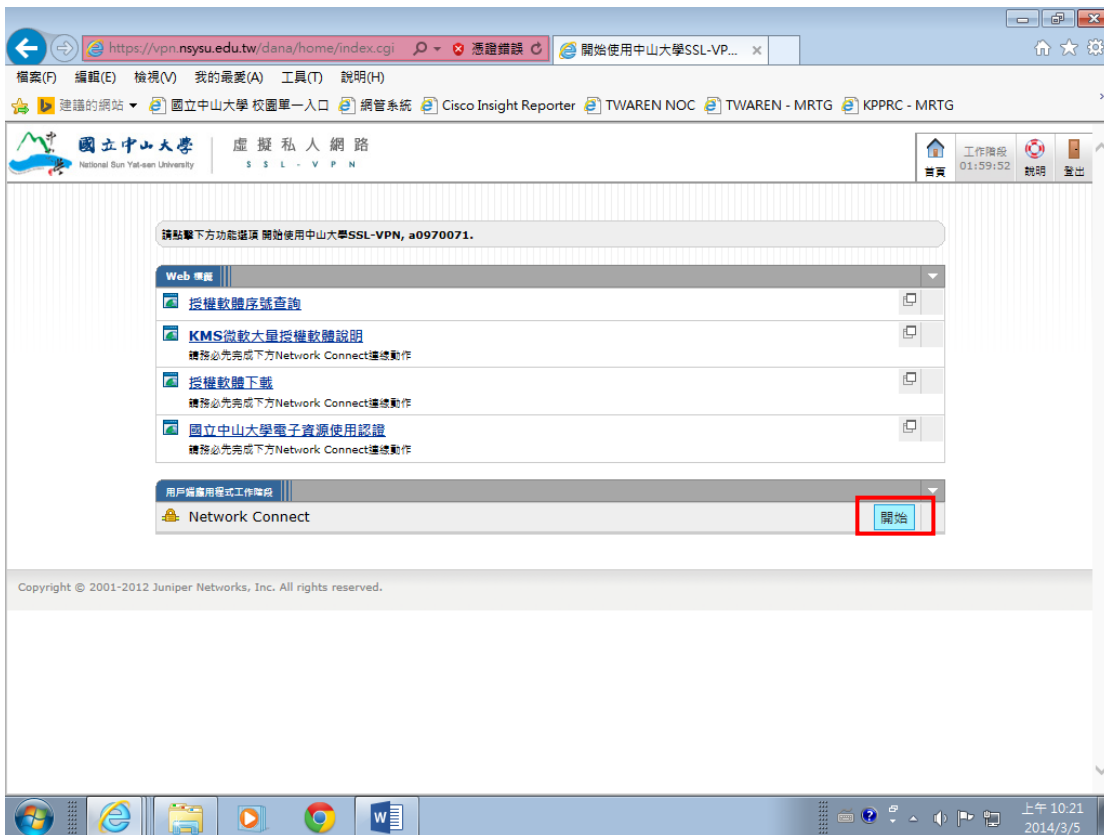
https://vpn.nsysu.edu.tw/dana/home/index.cgi 憑證錯誤 開始使用中山大學SSL-VP... ×

檔案(F) 編輯(E) 檢視(V) 我的最愛(A) 工具(T) 說明(H)

建議的網站 ▾ 國立中山大學 校園單一入口 網管系統 Cisco Insight Reporter TWAREN NOC TWAREN - MRTG KPPRC - MRTG

國立中山大學 National Sun Yat-sen University 虛擬私人網路 SSL-VPN

首頁 工作階段 01:59:52 說明 登出

請點擊下方功能選項 開始使用中山大學SSL-VPN, a0970071.

Web 標籤

授權軟體序號查詢

KMS微軟大量授權軟體說明
請務必先完成下方Network Connect連線動作

授權軟體下載
請務必先完成下方Network Connect連線動作

國立中山大學電子資源使用認證
請務必先完成下方Network Connect連線動作

用戶端應用程式工作階段

Network Connect 開始

Copyright © 2001-2012 Juniper Networks, Inc. All rights reserved.

上午 10:21
2014/3/5